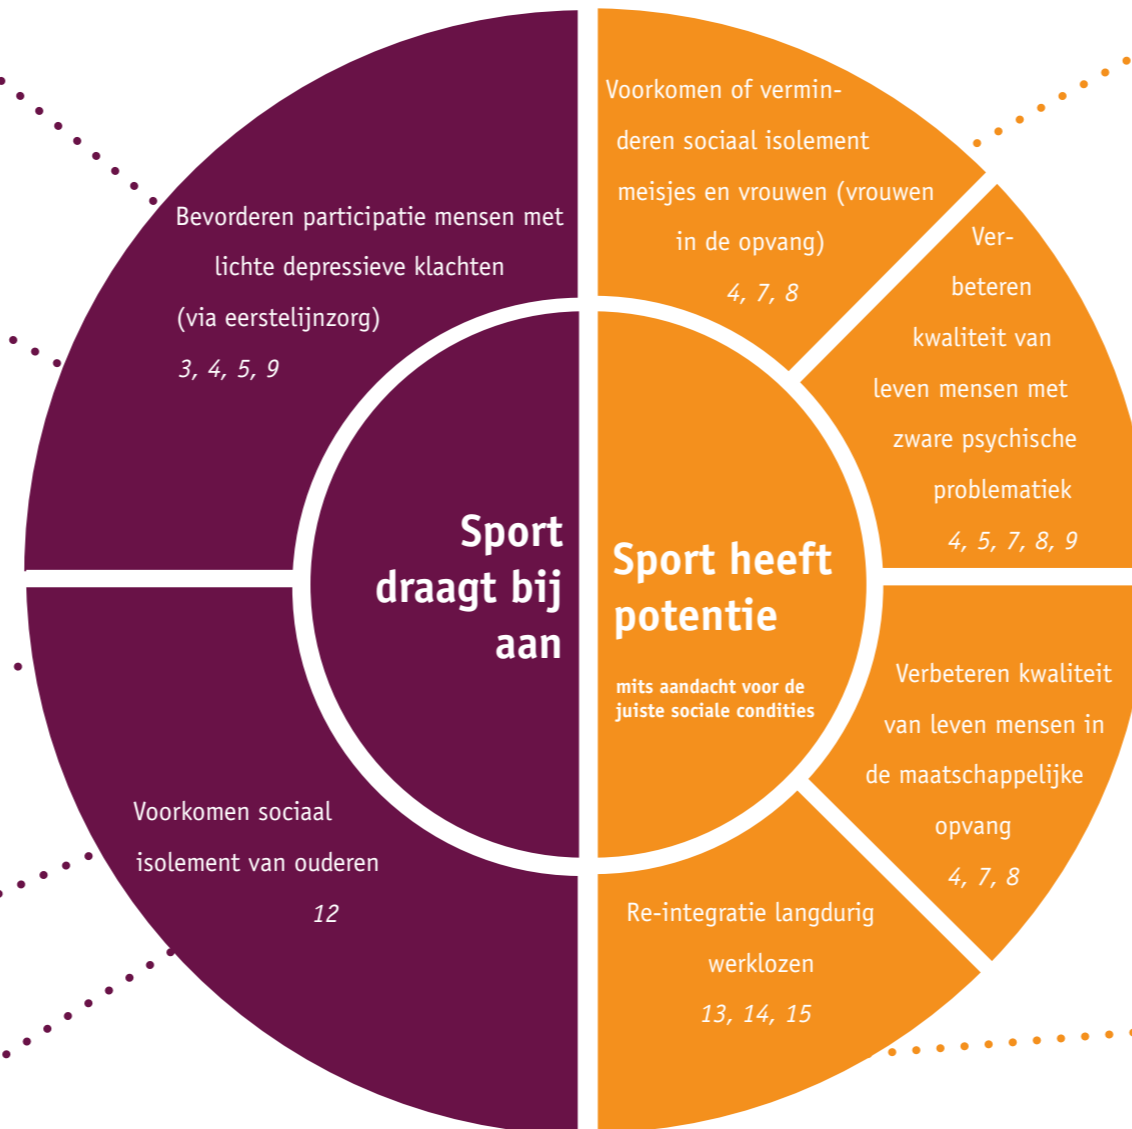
Bevorderen participatie mensen met lichte depressieve klachten (via eerstelijnzorg)
3, 4, 5, 9

Voorkomen sociaal isolement van ouderen
12

Sport draagt bij aan

Voorkomen of verminderen sociaal isolement meisjes en vrouwen (vrouwen in de opvang)
4, 7, 8

Verbeteren kwaliteit van leven mensen met zware psychische problematiek
4, 5, 7, 8, 9

Sport heeft potentie

mits aandacht voor de juiste sociale condities

Verbeteren kwaliteit van leven mensen in de maatschappelijke opvang
4, 7, 8

Re-integratie langdurig werklozen
13, 14, 15